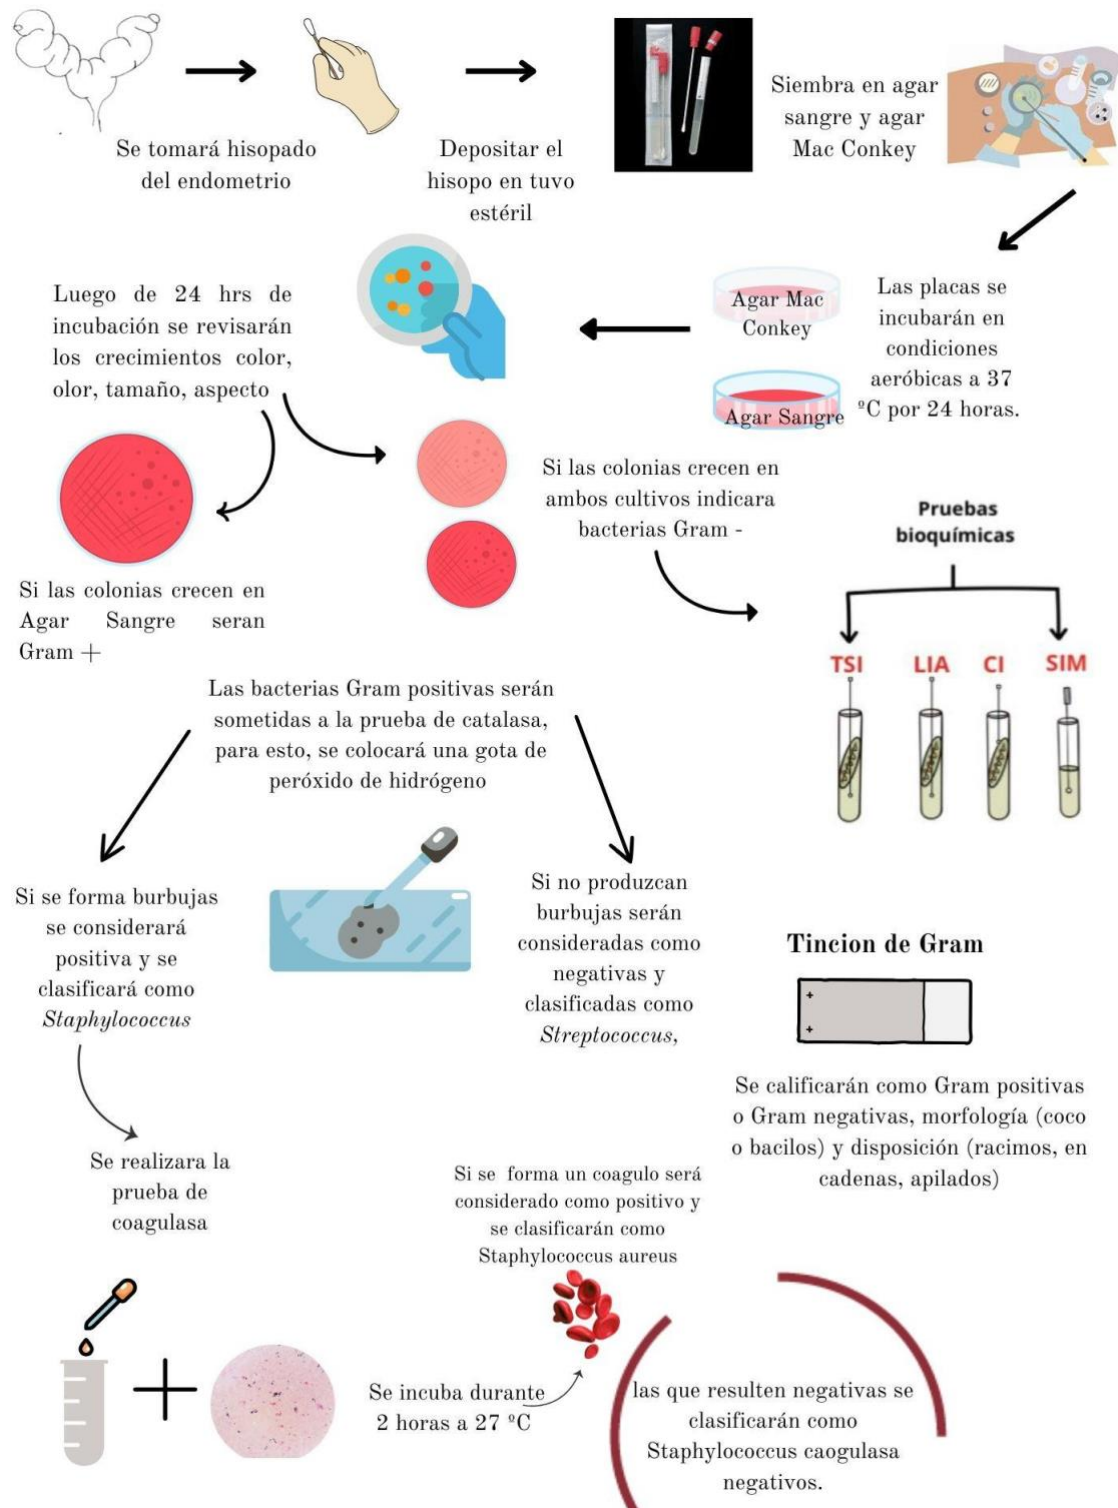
Se tomará hisopado del endometrio

Depositar el hisopo en tuvo estéril

Siembra en agar sangre y agar Mac Conkey

Las placas se incubarán en condiciones aeróbicas a 37 °C por 24 horas.

Agar Mac Conkey

Agar Sangre

Luego de 24 hrs de incubación se revisarán los crecimientos color, olor, tamaño, aspecto

Si las colonias crecen en ambos cultivos indicara bacterias Gram -

Pruebas bioquímicas

TSI

LIA

CI

SIM

Si las colonias crecen en Agar Sangre seran Gram +

Las bacterias Gram positivas serán sometidas a la prueba de catalasa, para esto, se colocará una gota de peróxido de hidrógeno

Si se forma burbujas se considerará positiva y se clasificará como *Staphylococcus*

Si no produzcan burbujas serán consideradas como negativas y clasificadas como *Streptococcus*,

Tincion de Gram

Se calificarán como Gram positivas o Gram negativas, morfología (coco o bacilos) y disposición (racimos, en cadenas, apilados)

Se realizara la prueba de coagulasa

Si se forma un coagulo será considerado como positivo y se clasificarán como Staphylococcus aureus

Se incuba durante 2 horas a 27 °C

las que resulten negativas se clasificarán como Staphylococcus caogulasa negativos.